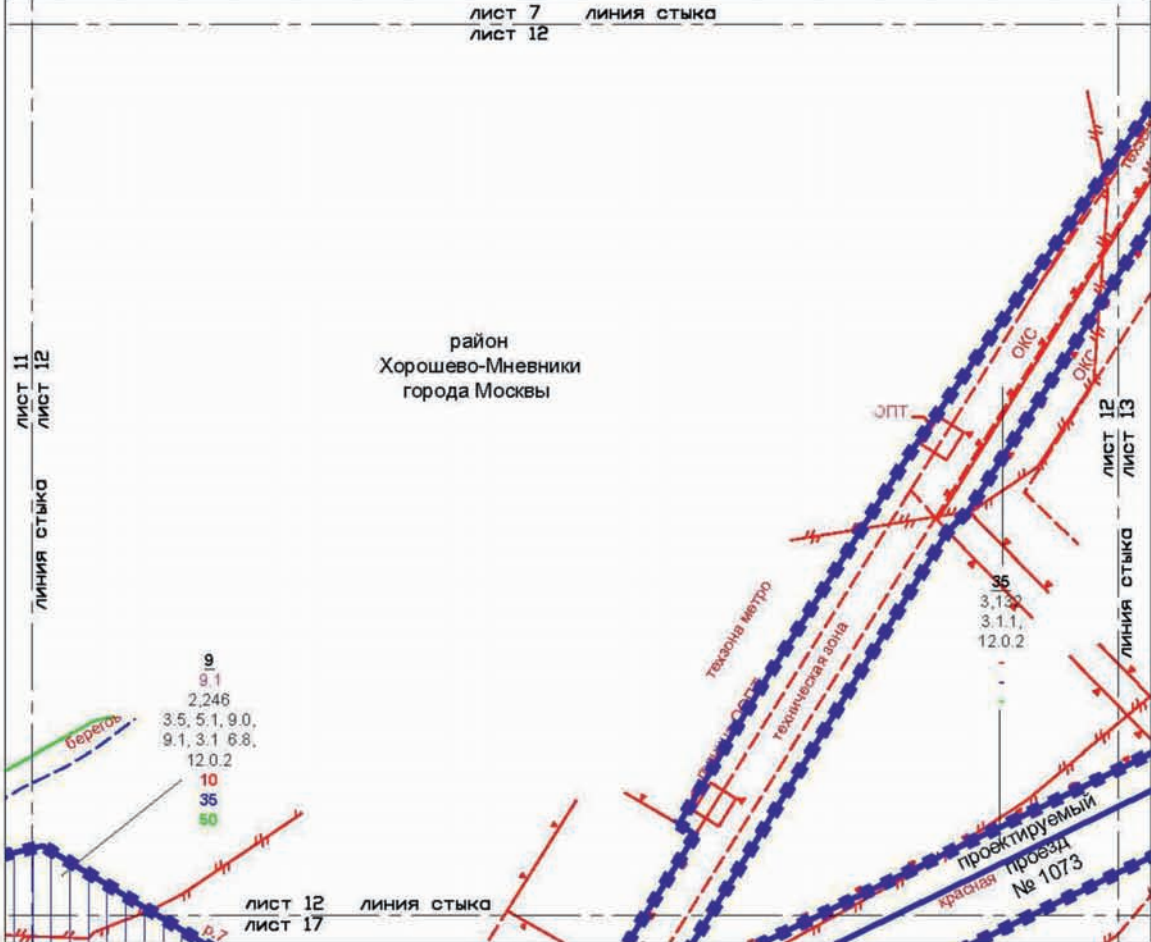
лист 7 линия стыка
лист 12

лист 11
лист 12
линия стыка

район
Хорошево-Мневники
города Москвы

лист 12
лист 13
линия стыка

ОКС
ОКС
ОПТ
техзона метро
техническая зона
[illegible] ОПТ

35
3.1.3.2,
3.1.1,
12.0.2
-
-
-

9
9.1
2,246
3.5, 5.1, 9.0,
9.1, 3.1 6.8,
12.0.2
10
35
50

берегов

проектируемый
проезд
№ 1073
красная

лист 12 линия стыка
лист 17
р.7